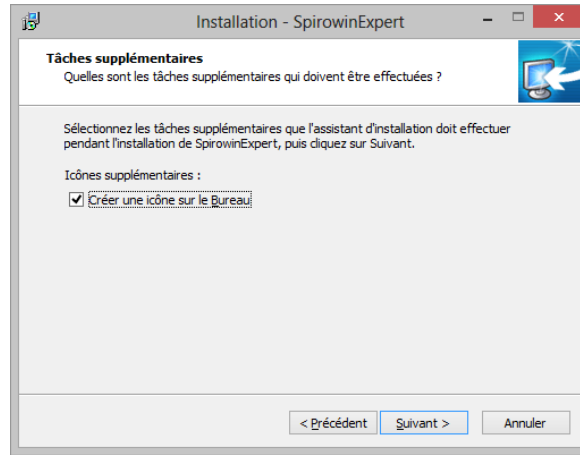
Installation - SpirowinExpert

Tâches supplémentaires
Quelles sont les tâches supplémentaires qui doivent être effectuées ?

Sélectionnez les tâches supplémentaires que l'assistant d'installation doit effectuer pendant l'installation de SpirowinExpert, puis cliquez sur Suivant.

Icônes supplémentaires :

Créer une icône sur le Bureau

< Précédent
Suivant >
Annuler